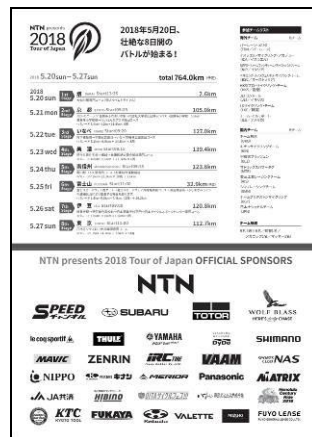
NTN presents 2018 Tour of Japan

2018年5月20日、壮絶な8日間のバトルが始まる!

2018 5.20sun – 5.27sun total 764.0km

2018 5.20 sun 1st Stage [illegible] 2.6km

5.21 mon 2nd Stage 京都 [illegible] 105.0km

5.22 tue 3rd Stage いなべ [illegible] 127.0km

5.23 wed 4th Stage 美濃 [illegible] 139.4km

5.24 thu 5th Stage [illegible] 123.6km

5.25 fri 6th Stage 富士山 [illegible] 32.5km

5.26 sat 7th Stage 伊豆 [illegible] 120.0km

5.27 sun 8th Stage 東京 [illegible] 112.7km

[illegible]

NTN presents 2018 Tour of Japan OFFICIAL SPONSORS

NTN

SPEED チャンネル
SUBARU
TOTOR
WOLF BLASS

le coq sportif
THULE
YAMAHA
Dydo
SHIMANO

MAVIC
ZENRIN
IRC tire
VAAM
NAS

NIPPO
キヨシ
MERIDA
Panasonic
MATRIX

JA共済
HIBINO
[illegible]
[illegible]
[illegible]

KTC
FUKAYA
VALETTE
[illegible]
FUYO LEASE